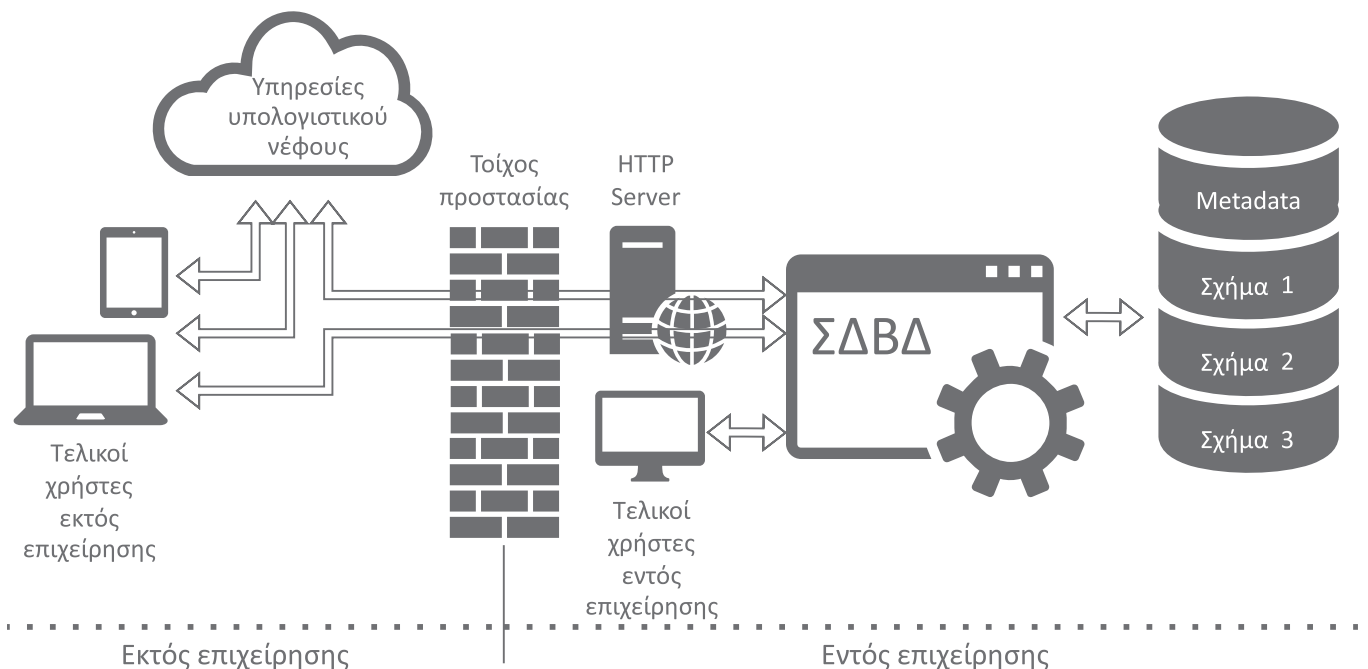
Υπηρεσίες υπολογιστικού νέφους

Τοίχος προστασίας

HTTP Server

Metadata

Σχήμα 1

Σχήμα 2

Σχήμα 3

ΣΔΒΔ

Τελικοί χρήστες εκτός επιχείρησης

Τελικοί χρήστες εντός επιχείρησης

Εκτός επιχείρησης

Εντός επιχείρησης